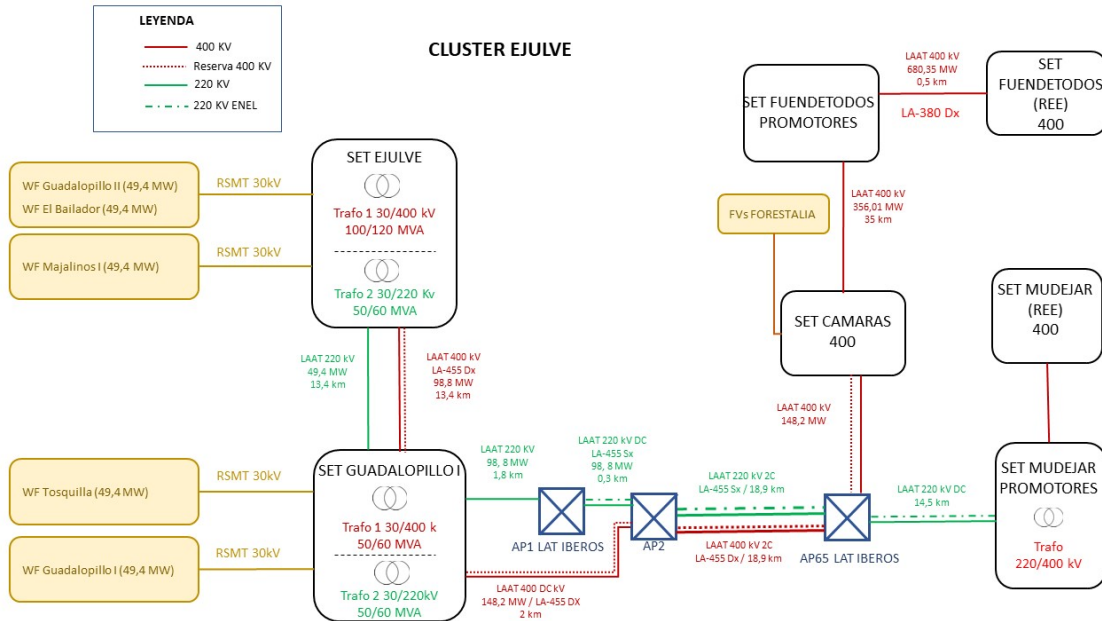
LEYENDA
400 KV
Reserva 400 KV
220 KV
220 KV ENEL

CLUSTER EJULVE

LAAT 400 kV
680,35 MW
0,5 km
LA-380 Dx

SET FUENDETODOS PROMOTORES

SET FUENDETODOS (REE) 400

WF Guadalopillo II (49,4 MW)
WF El Bailador (49,4 MW)

RSMT 30kV

SET EJULVE

Trafo 1 30/400 kV
100/120 MVA

Trafo 2 30/220 Kv
50/60 MVA

WF Majalinos I (49,4 MW)

RSMT 30kV

FVs FORESTALIA

LAAT 400 kV
356,01 MW
35 km

SET CAMARAS
400

SET MUDEJAR (REE)
400

LAAT 220 kV
49,4 MW
13,4 km

LAAT 400 kV
LA-455 Dx
98,8 MW
13,4 km

LAAT 400 kV
148,2 MW

WF Tosquilla (49,4 MW)

RSMT 30kV

SET GUADALOPILLO I

Trafo 1 30/400 k
50/60 MVA

Trafo 2 30/220kV
50/60 MVA

WF Guadalopillo I (49,4 MW)

RSMT 30kV

LAAT 220 KV
98, 8 MW
1,8 km

LAAT 220 kV DC
LA-455 Sx
98, 8 MW
0,3 km

LAAT 220 kV 2C
LA-455 Sx / 18,9 km

LAAT 220 kV DC
14,5 km

AP1 LAT IBEROS

AP2

LAAT 400 kV 2C
LA-455 Dx / 18,9 km

AP65 LAT IBEROS

SET MUDEJAR PROMOTORES

Trafo
220/400 kV

LAAT 400 DC kV
148,2 MW / LA-455 DX
2 km